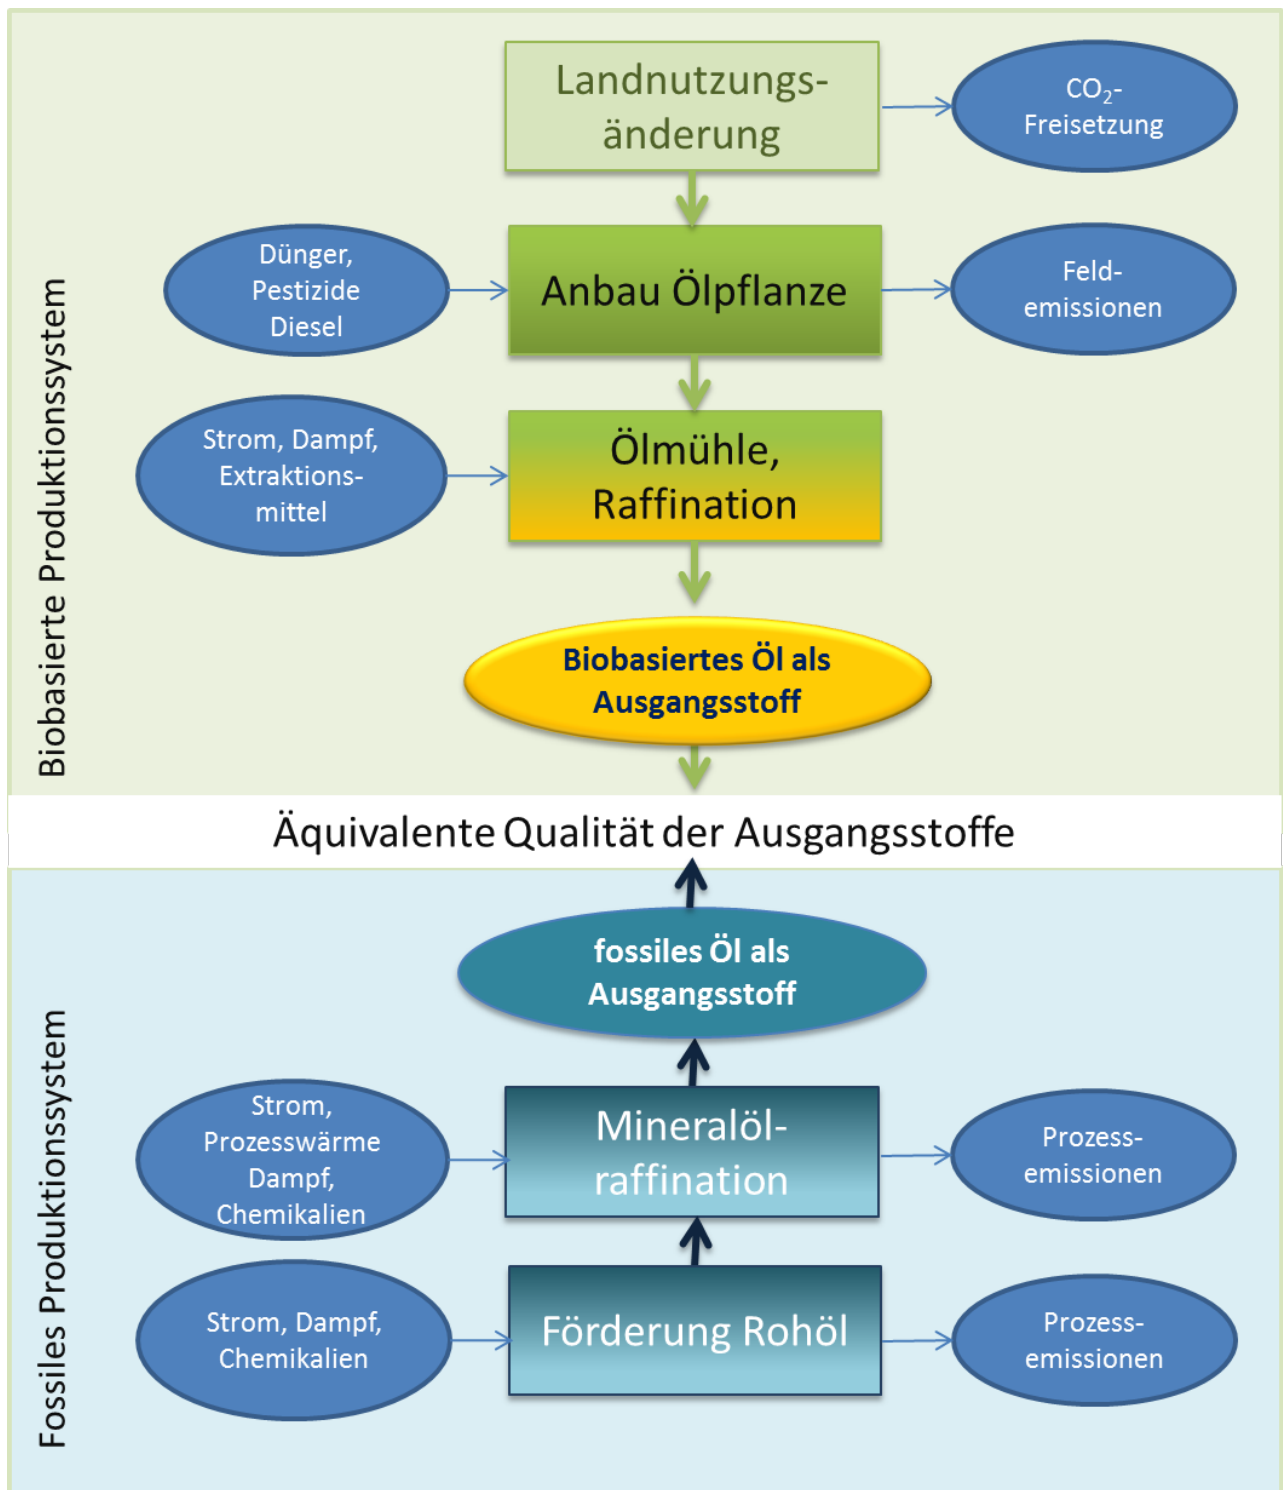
Biobasierte Produktionssystem

Landnutzungsänderung

$CO_2$-Freisetzung

Dünger, Pestizide Diesel

Anbau Ölpflanze

Feld-emissionen

Strom, Dampf, Extraktionsmittel

Ölmühle, Raffination

Biobasiertes Öl als Ausgangsstoff

Äquivalente Qualität der Ausgangsstoffe

Fossiles Produktionssystem

fossiles Öl als Ausgangsstoff

Strom, Prozesswärme Dampf, Chemikalien

Mineralöl-raffination

Prozess-emissionen

Strom, Dampf, Chemikalien

Förderung Rohöl

Prozess-emissionen